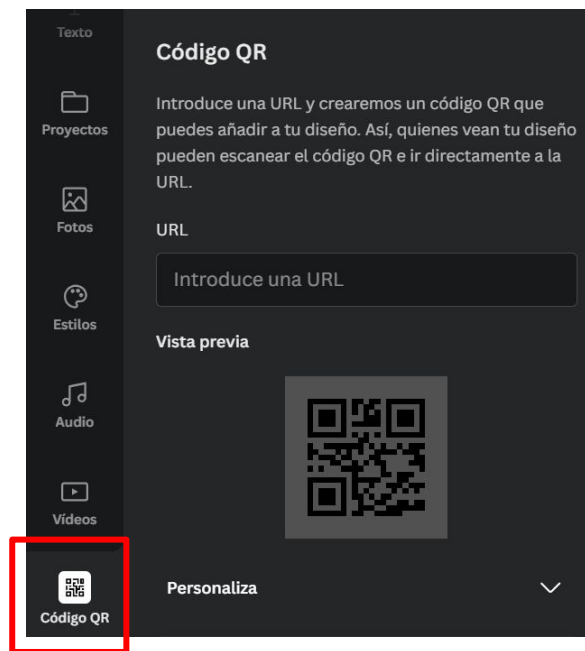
Texto

Proyectos

Fotos

Estilos

Audio

Vídeos

Código QR

Código QR

Introduce una URL y crearemos un código QR que puedes añadir a tu diseño. Así, quienes vean tu diseño pueden escanear el código QR e ir directamente a la URL.

URL

Introduce una URL

Vista previa

Personaliza